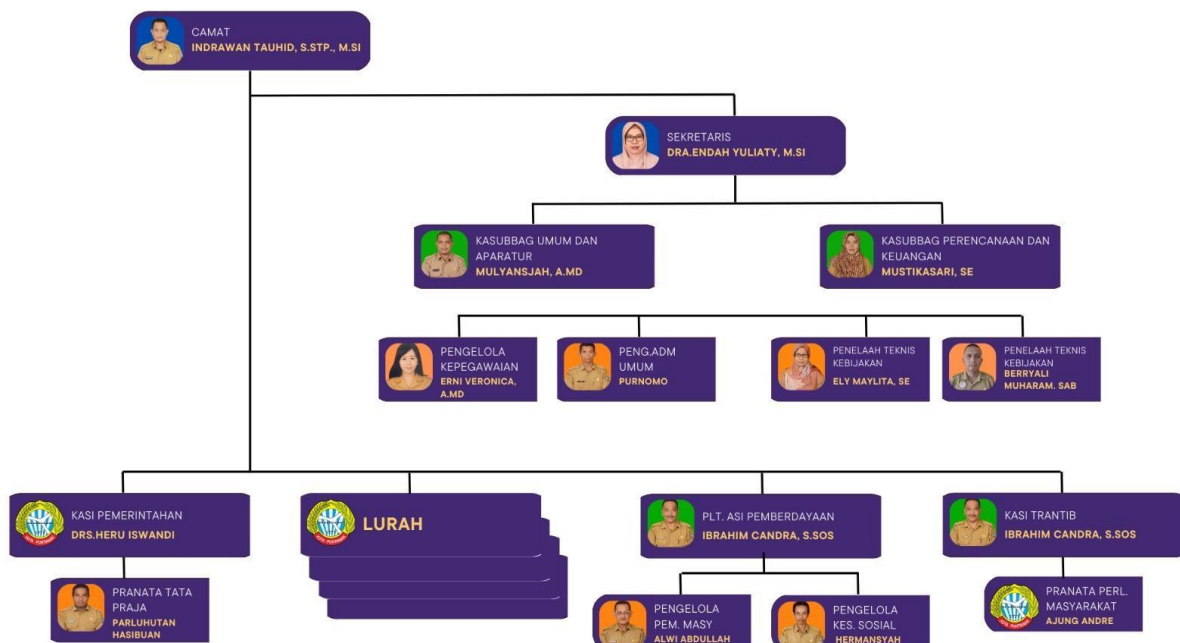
CAMAT
INDRAWAN TAUHID, S.STP., M.SI

SEKRETARIS
DRA.ENDAH YULIATY, M.SI

KASUBBAG UMUM DAN APARATUR
MULYANSJAH, A.MD

KASUBBAG PERENCANAAN DAN KEUANGAN
MUSTIKASARI, SE

PENGELOLA KEPEGAWAIAN
ERNI VERONICA, A.MD

PENG.ADM UMUM
PURNOMO

PENELAAH TEKNIS KEBIJAKAN
ELY MAYLITA, SE

PENELAAH TEKNIS KEBIJAKAN
BERRYALI MUHARAM. SAB

KASI PEMERINTAHAN
DRS.HERU ISWANDI

LURAH

PLT. ASI PEMBERDAYAAN
IBRAHIM CANDRA, S.SOS

KASI TRANTIB
IBRAHIM CANDRA, S.SOS

PRANATA TATA PRAJA
PARLUHUTAN HASIBUAN

PENGELOLA PEM. MASY
ALWI ABDULLAH

PENGELOLA KES. SOSIAL
HERMANSYAH

PRANATA PERL. MASYARAKAT
AJUNG ANDRE